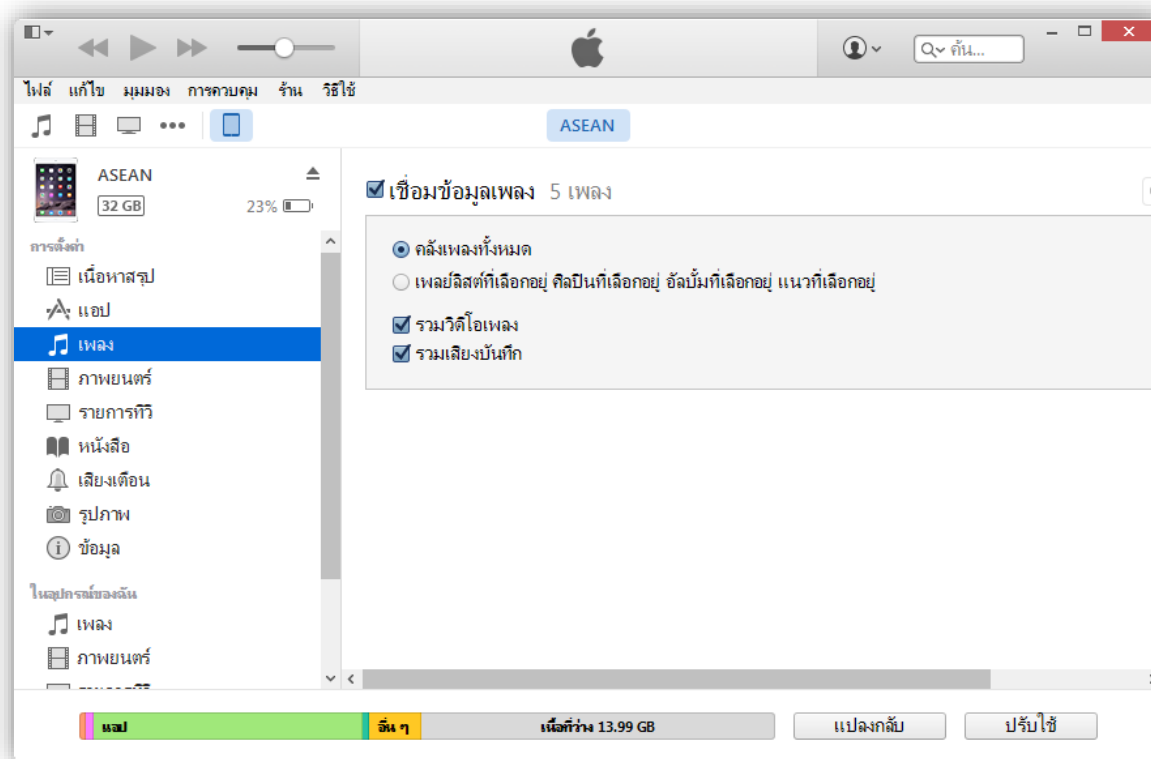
ค้น...

ไฟล์ แก้ไข มุมมอง การควบคุม ร้าน วิธีใช้

ASEAN

ASEAN
32 GB
23%

การตั้งค่า
เนื้อหาสรุป
แอป
เพลง
ภาพยนตร์
รายการทีวี
หนังสือ
เสียงเตือน
รูปภาพ
ข้อมูล

ในอุปกรณ์ของฉัน
เพลง
ภาพยนตร์
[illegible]

☑ เชื่อมข้อมูลเพลง 5 เพลง

◉ คลังเพลงทั้งหมด
○ เพลย์ลิสต์ที่เลือกอยู่ ศิลปินที่เลือกอยู่ อัลบั้มที่เลือกอยู่ แนวที่เลือกอยู่

☑ รวมวิดีโอเพลง
☑ รวมเสียงบันทึก

แอป
อื่น ๆ
เนื้อที่ว่าง 13.99 GB
แปลงกลับ
ปรับใช้